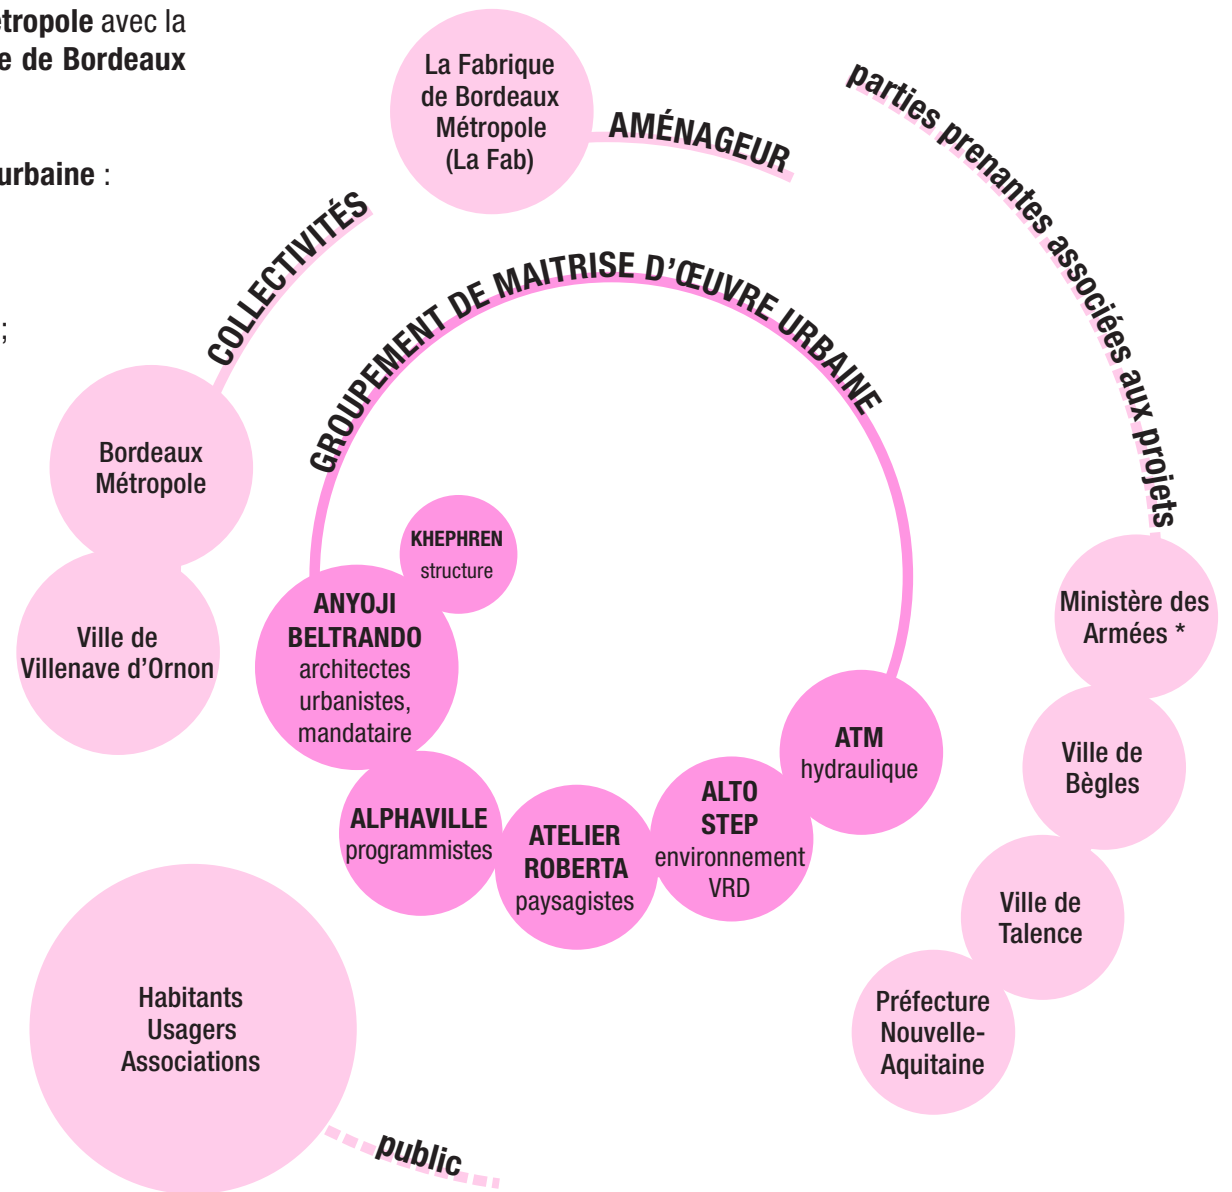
étropole avec la
e de Bordeaux

urbaine :

;

La Fabrique de Bordeaux Métropole (La Fab)

AMÉNAGEUR

parties prenantes associées aux projets

COLLECTIVITÉS

GROUPEMENT DE MAITRISE D'ŒUVRE URBAINE

Bordeaux Métropole

Ville de Villenave d'Ornon

KHEPHREN
structure

ANYOJI BELTRANDO
architectes urbanistes, mandataire

ALPHAVILLE
programmistes

ATELIER ROBERTA
paysagistes

ALTO STEP
environnement VRD

ATM
hydraulique

Ministère des Armées *

Ville de Bègles

Ville de Talence

Préfecture Nouvelle-Aquitaine

Habitants Usagers Associations

public